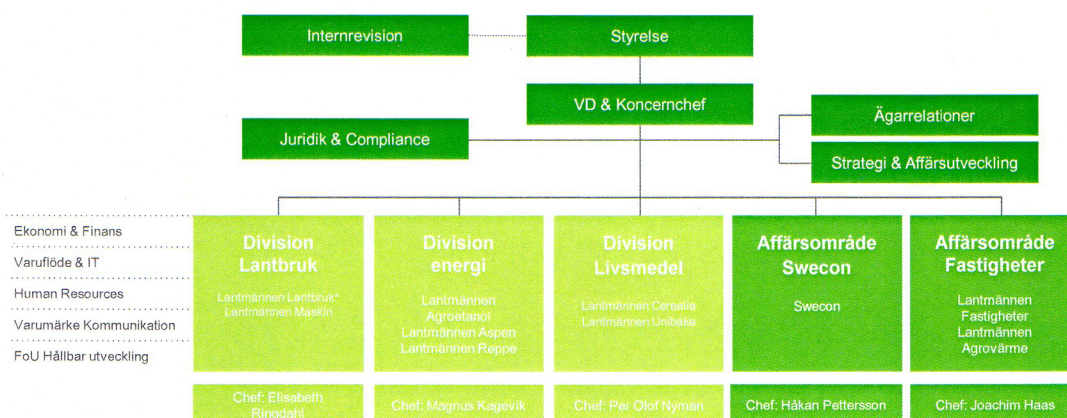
Internrevision

Styrelse

VD & Koncernchef

Ägarrelationer

Juridik & Compliance

Strategi & Affärsutveckling

Ekonomi & Finans

Varuflöde & IT

Human Resources

Varumärke Kommunikation

FoU Hållbar utveckling

Division Lantbruk

Lantmännen Lantbruk*
Lantmännen Maskin

Division energi

Lantmännen Agroetanol
Lantmännen Aspen
Lantmännen Reppe

Division Livsmedel

Lantmännen Cerealia
Lantmännen Unibake

Affärsområde Swecon

Swecon

Affärsområde Fastigheter

Lantmännen Fastigheter
Lantmännen Agrovärme

Chef: Elisabeth Ringdahl

Chef: Magnus Kagevik

Chef: Per Olof Nyman

Chef: Håkan Pettersson

Chef: Joachim Haas